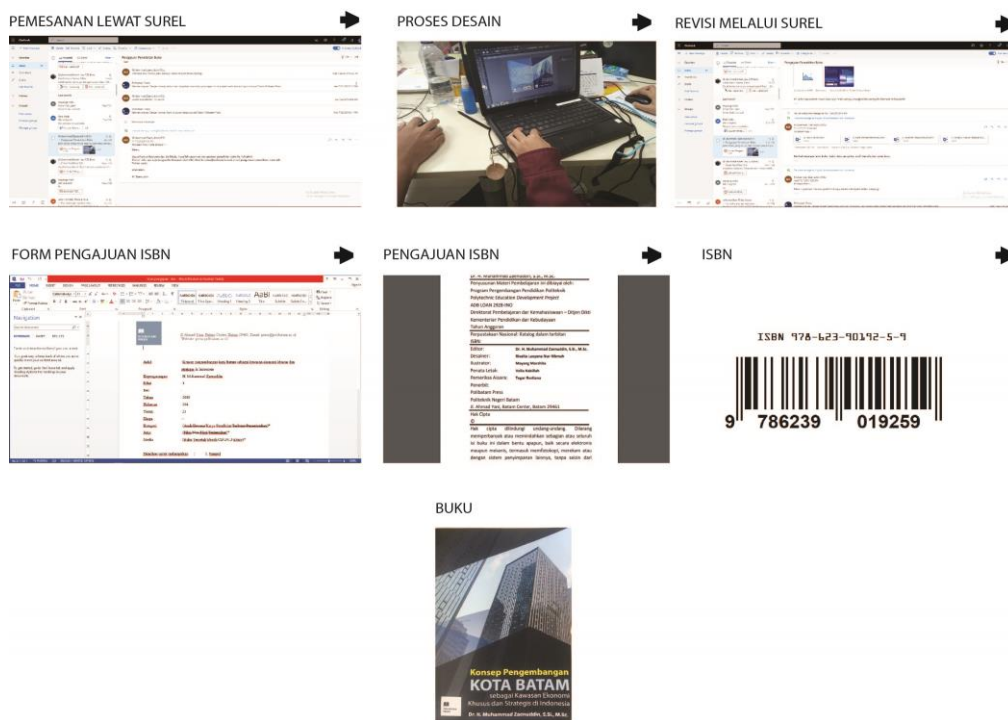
PEMESANAN LEWAT SUREL

PROSES DESAIN

REVISI MELALUI SUREL

FORM PENGAJUAN ISBN

Navigation

PENGAJUAN ISBN

Penyusunan Materi Pembelajaran ini dibiayai oleh:
Program Pengembangan Pendidikan Politeknik
Polytechnic Education Development Project
ADB LOAN 2928-INO
Direktorat Pembelajaran dan Kemahasiswaan – Dirjen Dikti
Kementerian Pendidikan dan Kebudayaan
Tahun Anggaran

Perpustakaan Nasional: Katalog dalam terbitan
ISBN:

Editor:
Desainer:
Ilustrator:
Penata Letak:
Pemeriksa Aksara:
Penerbit:
Polibatam Press
Politeknik Negeri Batam
Jl. Ahmad Yani, Batam Center, Batam 29461
Hak Cipta
©
Hak cipta dilindungi undang-undang. Dilarang memperbanyak atau memindahkan sebagian atau seluruh isi buku ini dalam bentuk apapun, baik secara elektronis maupun mekanis, termasuk memfotokopi, merekam atau dengan sistem penyimpanan lainnya, tanpa seizin dari

ISBN

ISBN 978-623-90192-5-9
9 786239 019259

BUKU

Konsep Pengembangan
KOTA BATAM
sebagai Kawasan Ekonomi Khusus dan Strategis di Indonesia
Dr. H. Muhammad Zamroddin, S.Si., M.Sc.